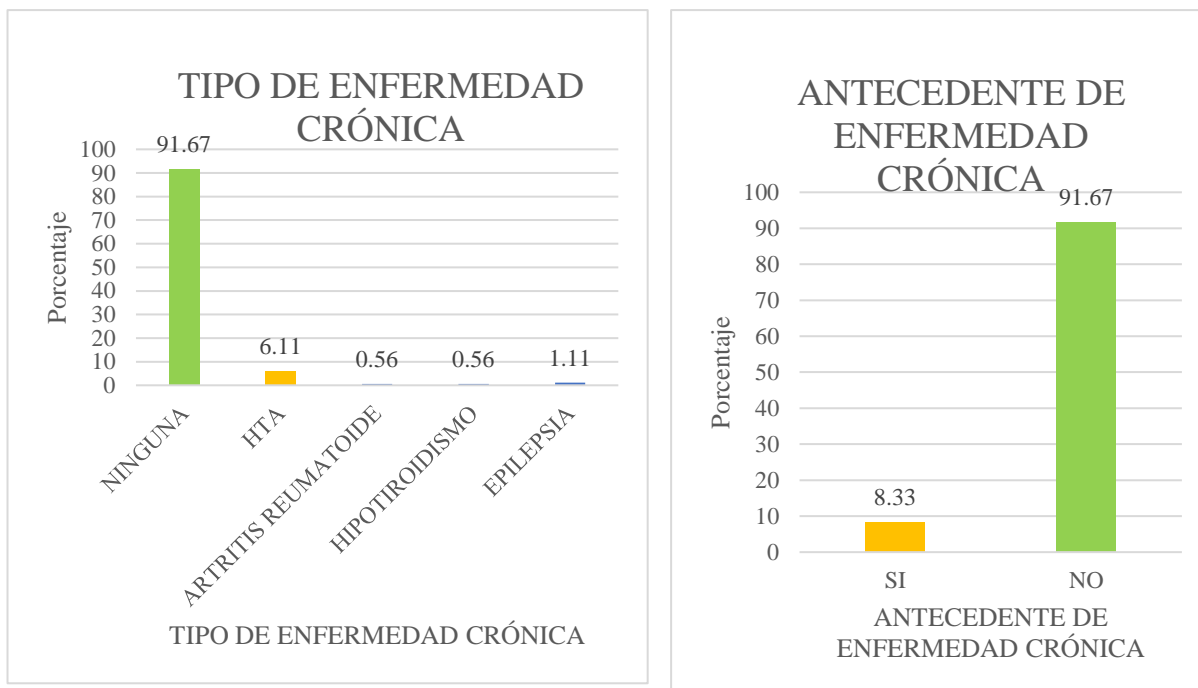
TIPO DE ENFERMEDAD CRÓNICA

Porcentaje

100
90
80
70
60
50
40
30
20
10
0

91.67
6.11
0.56
0.56
1.11

NINGUNA
HTA
ARTRITIS REUMATOIDE
HIPOTIROIDISMO
EPILEPSIA

TIPO DE ENFERMEDAD CRÓNICA

ANTECEDENTE DE ENFERMEDAD CRÓNICA

Porcentaje

100
90
80
70
60
50
40
30
20
10
0

8.33
91.67

SI
NO

ANTECEDENTE DE ENFERMEDAD CRÓNICA